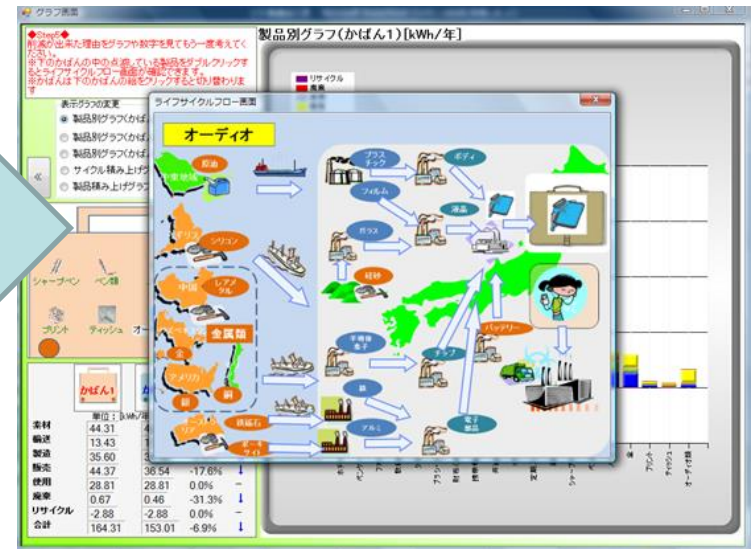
グラフ画面

◆Step6◆
削減が出来た理由をグラフや数字を見てもう一度考えてください。
※下のかばんの中の点滅している製品をダブルクリックするとライフサイクルフロー画面が確認できます。
※かばんは下のかばんの絵をクリックすると切り替わります

製品別グラフ(かばん1)[kWh/年]

リサイクル
廃棄

表示グラフの変更
製品別グラフ(かば
製品別グラフ(かば
製品別グラフ(かば
サイクル積み上げグ
製品積み上げグラフ

«

シャープペン
ペン類
プリント
ティッシュ
オー

かばん1

単位：kWh/年

| | | | | |
|---|---|---|---|---|
| 素材 | 44.31 | | | |
| 輸送 | 13.43 | | | |
| 製造 | 35.60 | | | |
| 販売 | 44.37 | 36.54 | -17.6% | ↓ |
| 使用 | 28.81 | 28.81 | 0.0% | – |
| 廃棄 | 0.67 | 0.46 | -31.3% | ↓ |
| リサイクル | -2.88 | -2.88 | 0.0% | – |
| 合計 | 164.31 | 153.01 | -6.9% | ↓ |

ライフサイクルフロー画面

オーディオ

原油
中東地域
アジア
シリコン
中国
レアメタル
ヨーロッパ
金属類
金
アメリカ
銀
銅
ソア
鉄鉱石
ボーキサイト
プラスチック
ボディ
フィルム
液晶
ガラス
珪砂
半導体素子
チップ
バッテリー
鉄
アルミ
電子製品

金
プリント
ティッシュ
オーディオ